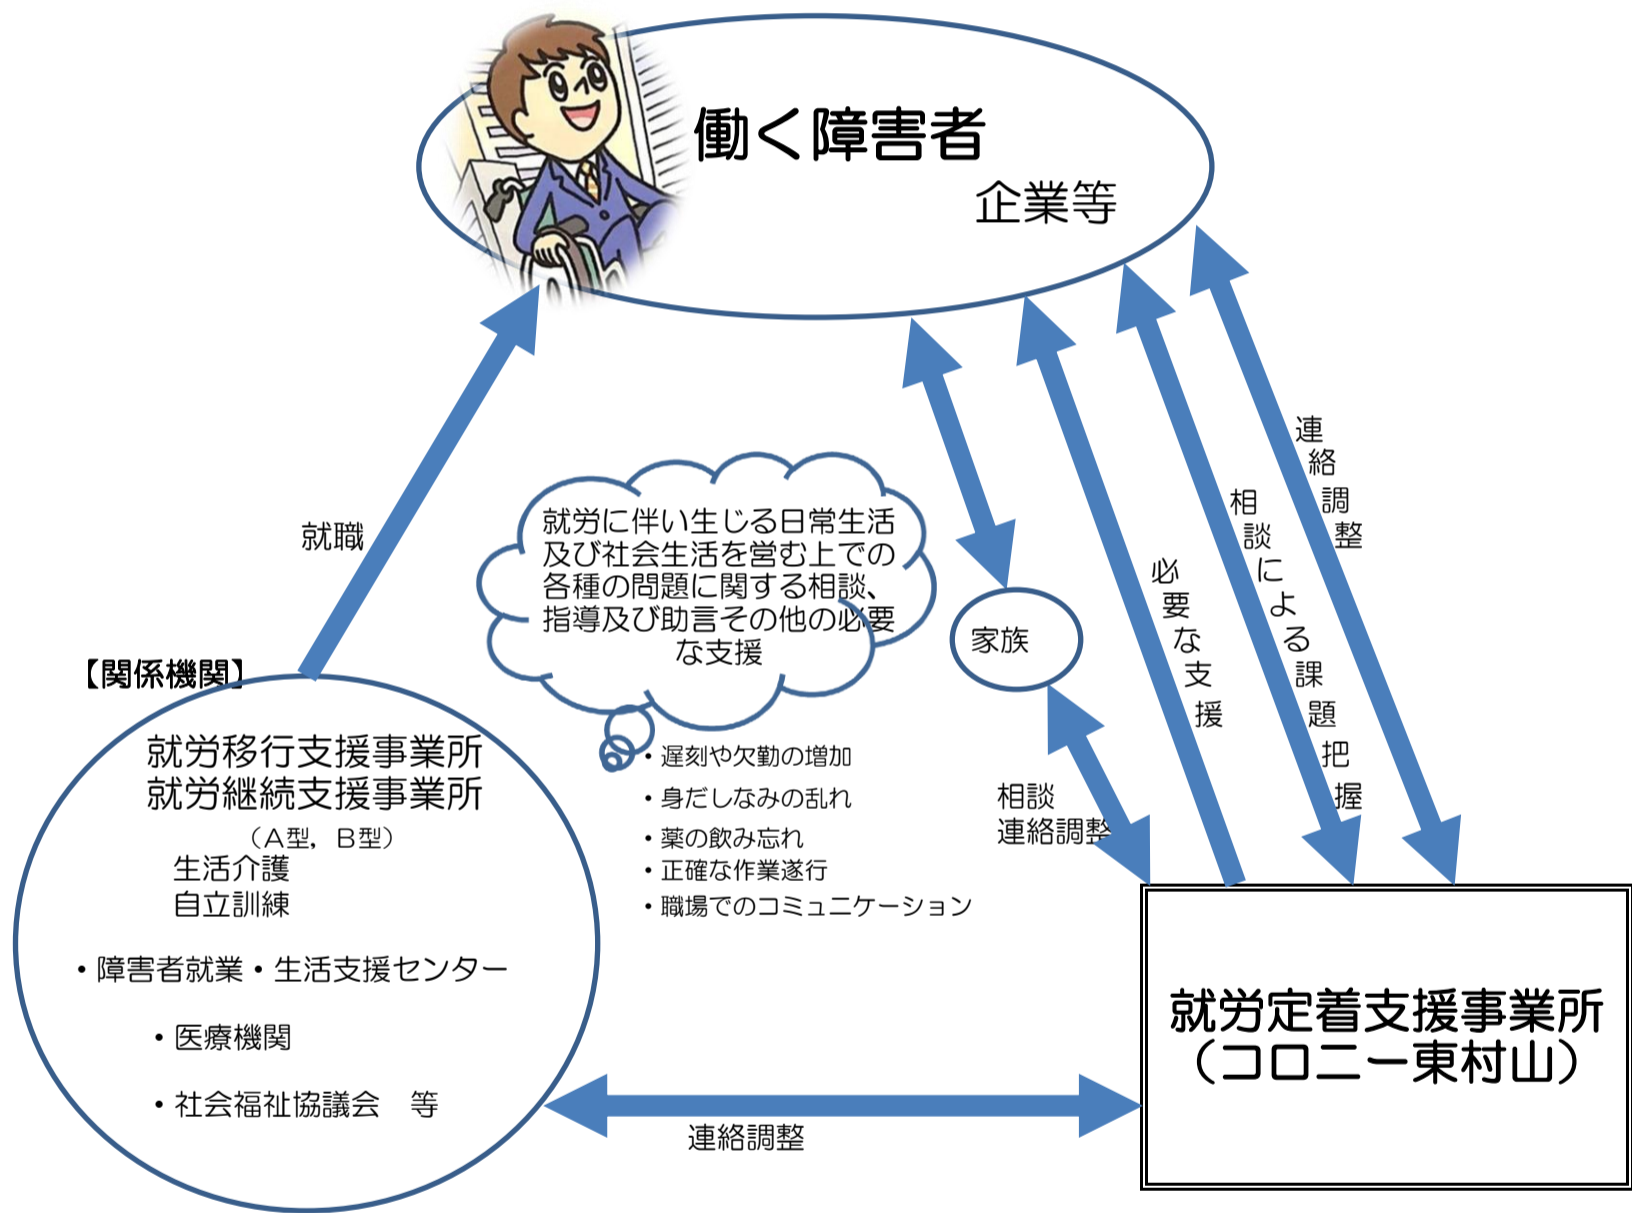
働く障害者
企業等

就職

就労に伴い生じる日常生活及び社会生活を営む上での各種の問題に関する相談、指導及び助言その他の必要な支援

・遅刻や欠勤の増加
・身だしなみの乱れ
・薬の飲み忘れ
・正確な作業遂行
・職場でのコミュニケーション

家族

相談
連絡調整

必要な支援

相談による課題把握

連絡調整

【関係機関】
就労移行支援事業所
就労継続支援事業所
（A型，B型）
生活介護
自立訓練

・障害者就業・生活支援センター

・医療機関

・社会福祉協議会　等

連絡調整

就労定着支援事業所
（コロニー東村山）